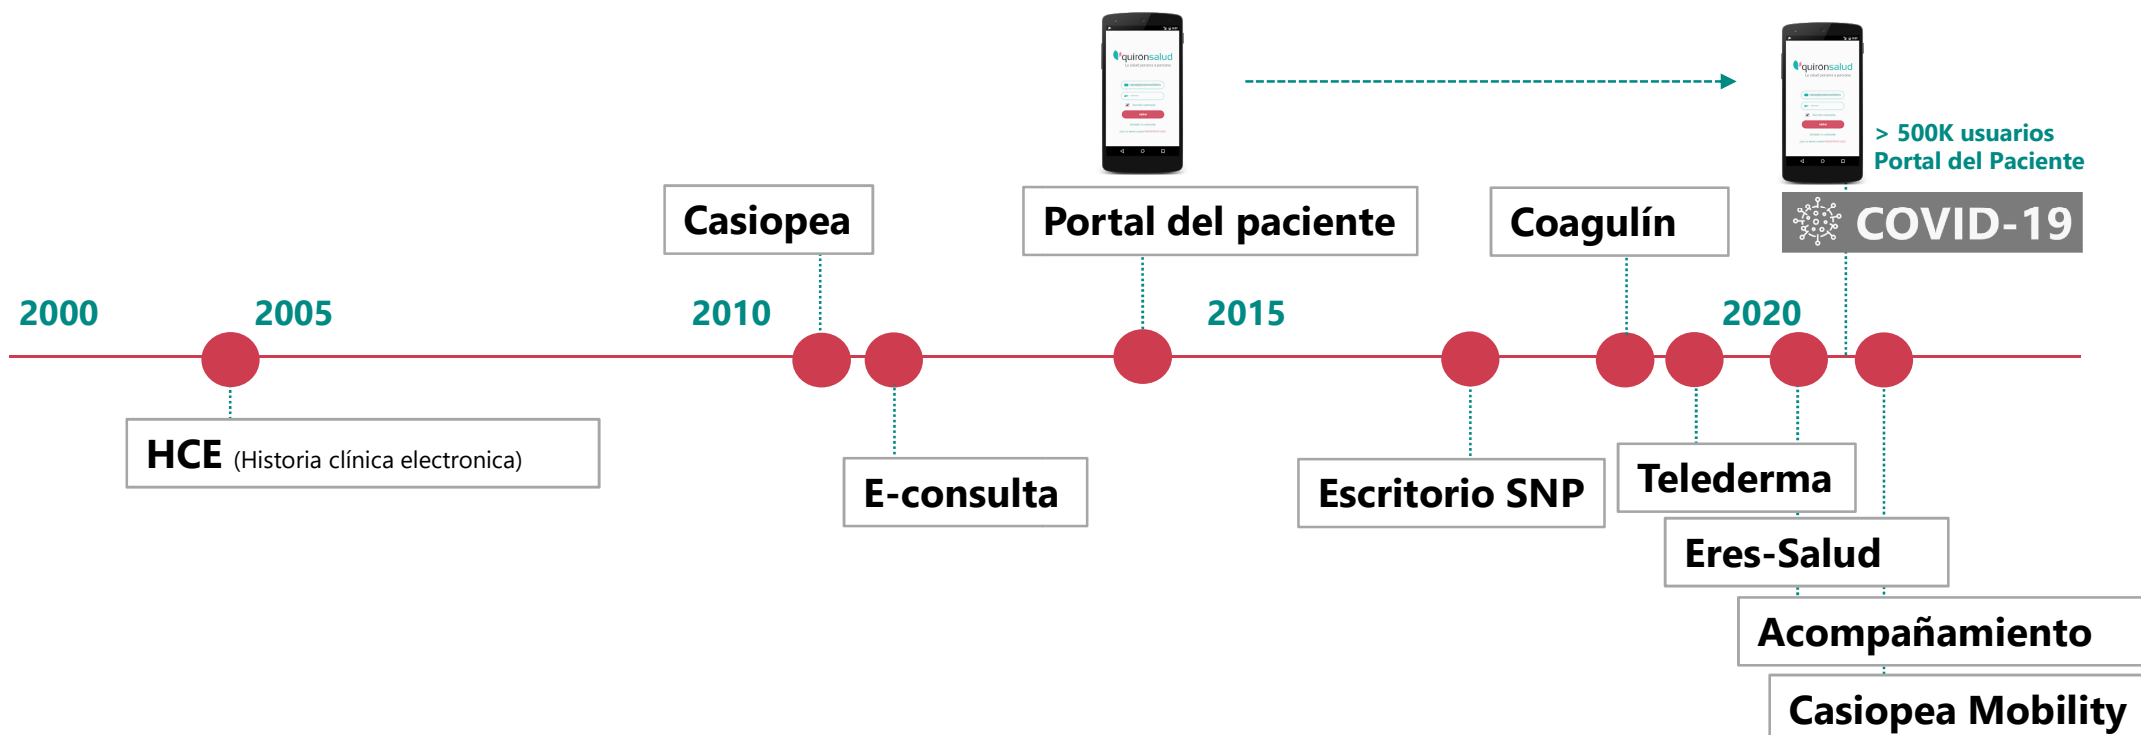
quironsalud

quironsalud

> 500K usuarios
Portal del Paciente

Casiopea

Portal del paciente

Coagulín

COVID-19

2000

2005

2010

2015

2020

HCE (Historia clínica electronica)

E-consulta

Escritorio SNP

Telederma

Eres-Salud

Acompañamiento

Casiopea Mobility